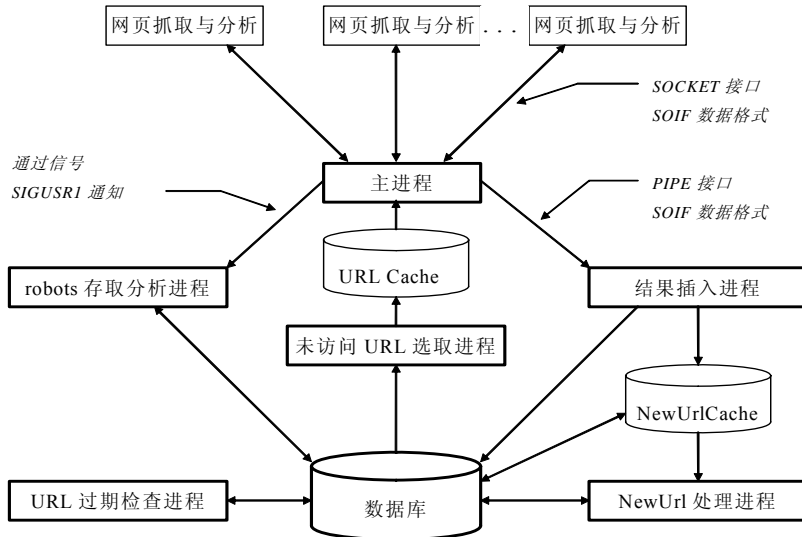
网页抓取与分析

网页抓取与分析 . . .

网页抓取与分析

SOCKET 接口
SOIF 数据格式

通过信号
SIGUSR1 通知

主进程

PIPE 接口
SOIF 数据格式

URL Cache

robots 存取分析进程

结果插入进程

未访问 URL 选取进程

NewUrlCache

URL 过期检查进程

数据库

NewUrl 处理进程